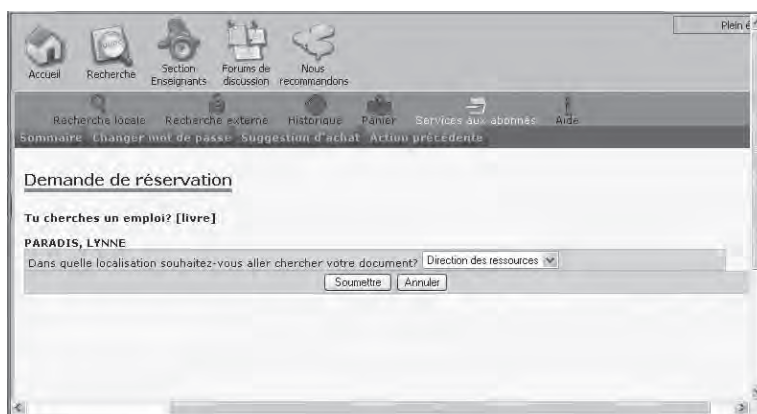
Plein é

Accueil Recherche Section Enseignants Forums de discussion Nous recommandons

Recherche locale Recherche externe Historique Panier Services aux abonnés Aide

Sommaire Changer mot de passe Suggestion d'achat Action précédente

Demande de réservation

Tu cherches un emploi? [livre]

PARADIS, LYNNE

Dans quelle localisation souhaitez-vous aller chercher votre document? Direction des ressources

Soumettre Annuler